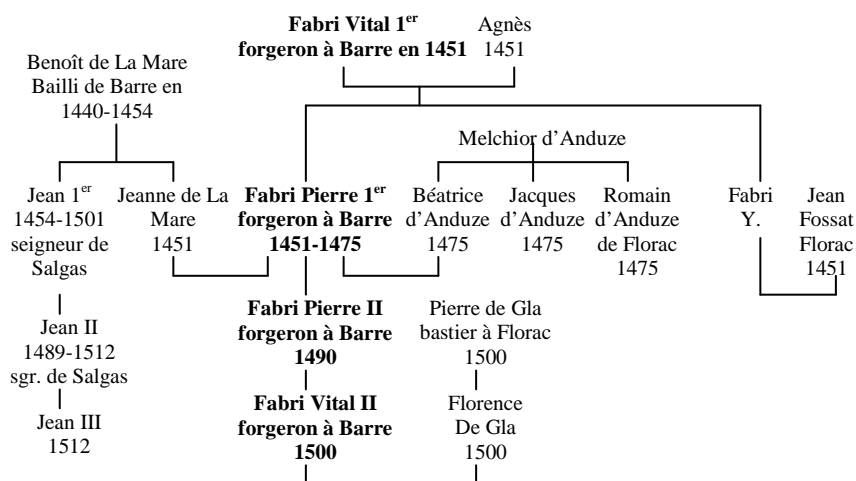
**Fabri Vital 1$^{er}$ forgeron à Barre en 1451**

Agnès 1451

Benoît de La Mare Bailli de Barre en 1440-1454

Melchior d'Anduze

Jean 1$^{er}$ 1454-1501 seigneur de Salgas

Jeanne de La Mare 1451

**Fabri Pierre 1$^{er}$ forgeron à Barre 1451-1475**

Béatrice d'Anduze 1475

Jacques d'Anduze 1475

Romain d'Anduze de Florac 1475

Fabri Y.

Jean Fossat Florac 1451

Jean II 1489-1512 sgr. de Salgas

**Fabri Pierre II forgeron à Barre 1490**

Pierre de Gla bastier à Florac 1500

Jean III 1512

**Fabri Vital II forgeron à Barre 1500**

Florence De Gla 1500